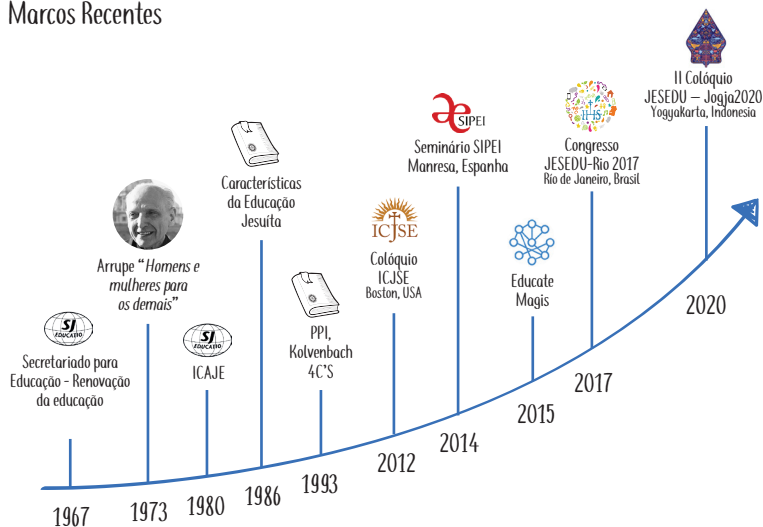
Marcos Recentes

SJ EDUCAÇÃO
Secretariado para Educação - Renovação da educação

1967

Arrupe "Homens e mulheres para os demais"

1973

SJ EDUCAÇÃO
ICAJE

1980

Características da Educação Jesuíta

1986

PPI, Kolvenbach 4C'S

1993

ICJSE
Colóquio ICJSE
Boston, USA

2012

SIPEI
Seminário SIPEI
Manresa, Espanha

2014

Educate Magis

2015

IHS
Congresso JESEDU-Rio 2017
Rio de Janeiro, Brasil

2017

II Colóquio JESEDU – Jogja2020
Yogyakarta, Indonesia

2020